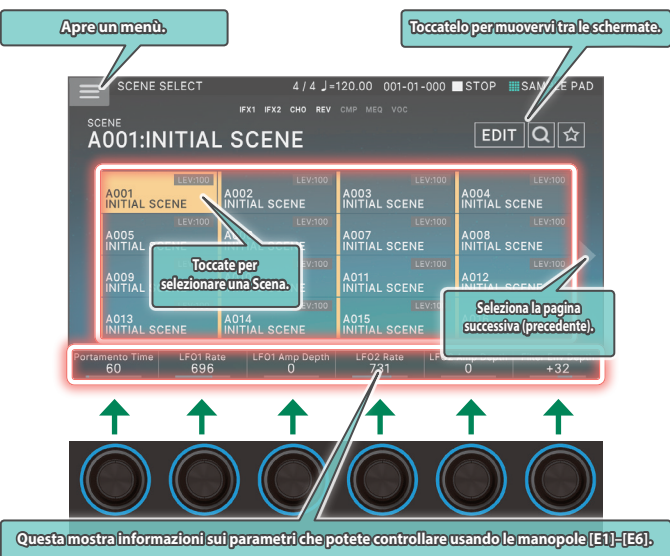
Apre un menù.

Toccatelo per muovervi tra le schermate.

SCENE SELECT 4 / 4 ♩=120.00 001-01-000 STOP SAMPLE PAD

IFX1 IFX2 CHO REV CMP MEQ VOC

SCENE
A001:INITIAL SCENE

EDIT

| A001 INITIAL SCENE LEV:100 | A002 INITIAL SCENE LEV:100 | A003 INITIAL SCENE LEV:100 | A004 INITIAL SCENE LEV:100 |
|---|---|---|---|
| A005 INITIAL SCENE LEV:100 | A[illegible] LEV:100 | A007 INITIAL SCENE LEV:100 | A008 INITIAL SCENE LEV:100 |
| A009 INITIAL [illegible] | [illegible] LEV:100 | A011 INITIAL SCENE LEV:100 | A012 INITIAL SCENE LEV:100 |
| A013 INITIAL SCENE | A014 INITIAL SCENE | A015 INITIAL SCENE | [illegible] |

Toccate per selezionare una Scena.

Seleziona la pagina successiva (precedente).

| Portamento Time | LFO1 Rate | LFO1 Amp Depth | LFO2 Rate | LF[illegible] | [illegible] |
|---|---|---|---|---|---|
| 60 | 696 | 0 | 731 | 0 | +32 |

Questa mostra informazioni sui parametri che potete controllare usando le manopole [E1]–[E6].